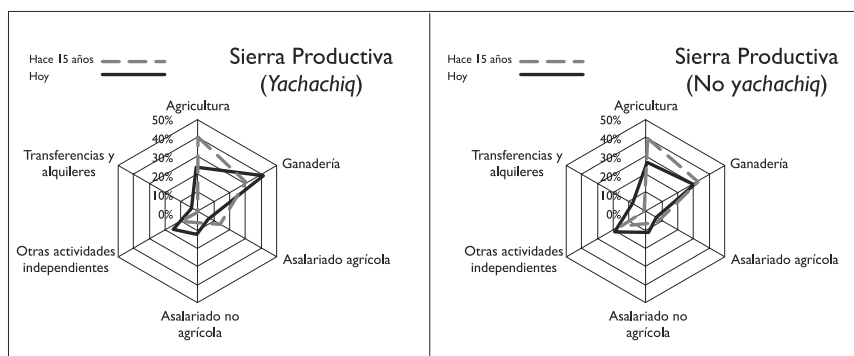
Hace 15 años
Hoy

Sierra Productiva
(*Yachachiq*)

Agricultura
50%
40%
30%
20%
10%
0%
Ganadería
Asalariado agrícola
Asalariado no agrícola
Otras actividades independientes
Transferencias y alquileres

Hace 15 años
Hoy

Sierra Productiva
(No *yachachiq*)

Agricultura
50%
40%
30%
20%
10%
0%
Ganadería
Asalariado agrícola
Asalariado no agrícola
Otras actividades independientes
Transferencias y alquileres